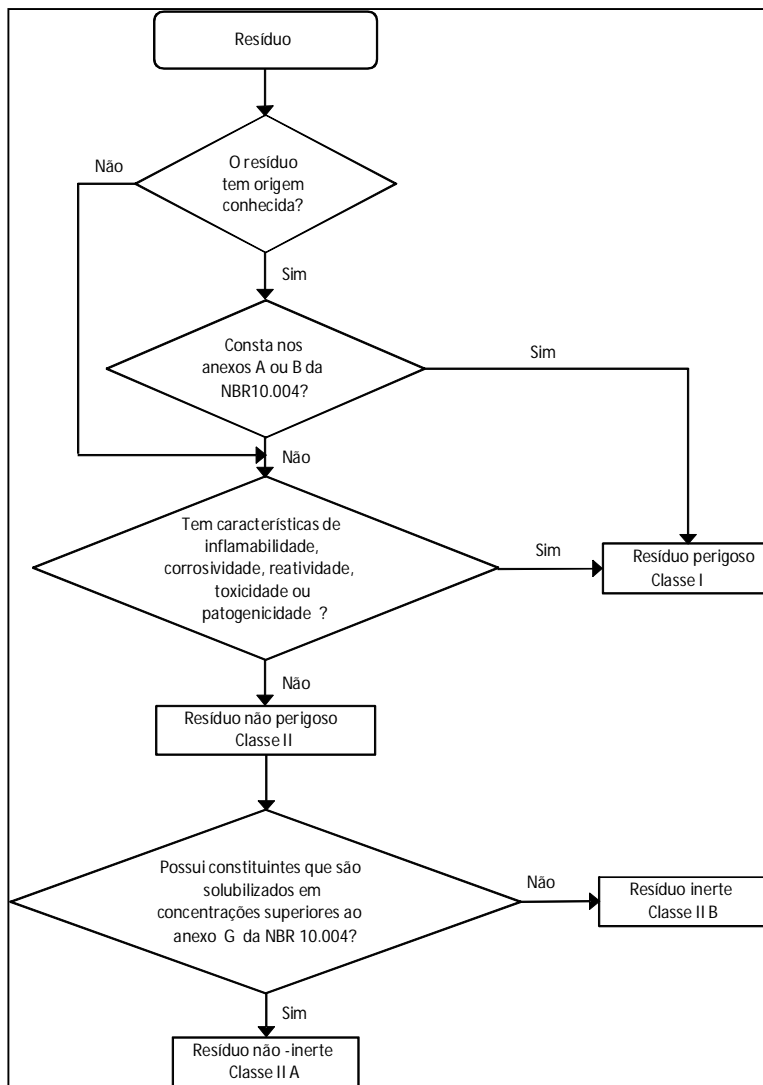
Resíduo

Não

O resíduo tem origem conhecida?

Sim

Consta nos anexos A ou B da NBR10.004?

Sim

Não

Tem características de inflamabilidade, corrosividade, reatividade, toxicidade ou patogenicidade ?

Sim

Resíduo perigoso Classe I

Não

Resíduo não perigoso Classe II

Possui constituintes que são solubilizados em concentrações superiores ao anexo G da NBR 10.004?

Não

Resíduo inerte Classe II B

Sim

Resíduo não -inerte Classe II A